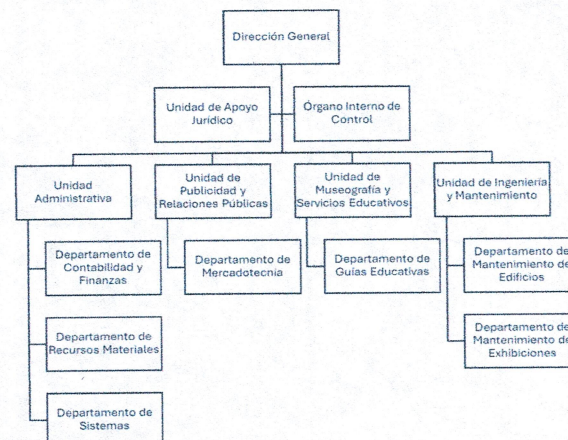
Dirección General

Unidad de Apoyo Jurídico

Órgano Interno de Control

Unidad Administrativa

Unidad de Publicidad y Relaciones Públicas

Unidad de Museografía y Servicios Educativos

Unidad de Ingeniería y Mantenimiento

Departamento de Contabilidad y Finanzas

Departamento de Recursos Materiales

Departamento de Sistemas

Departamento de Mercadotecnia

Departamento de Guías Educativas

Departamento de Mantenimiento de Edificios

Departamento de Mantenimiento de Exhibiciones